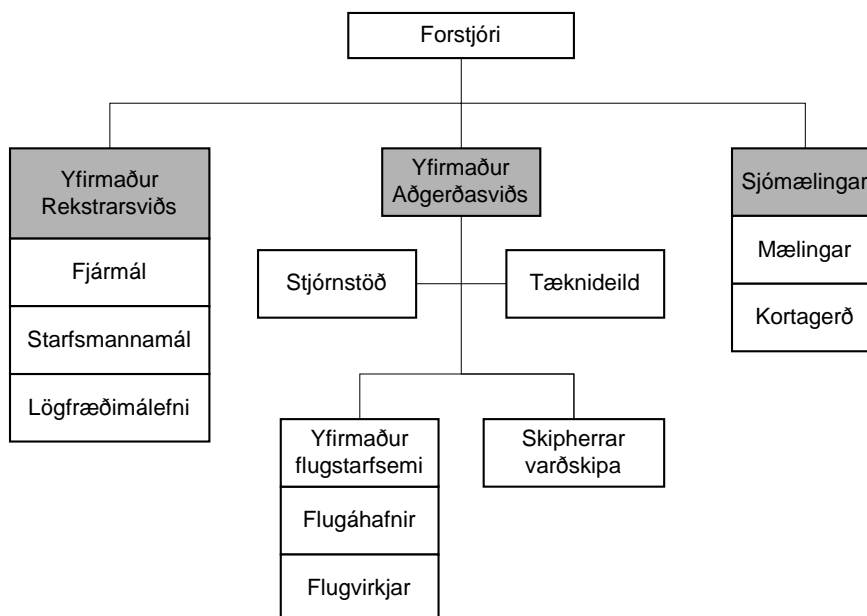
Forstjóri

Yfirmaður Rekstrarsviðs

Fjármál

Starfsmannamál

Lögfræðimálefni

Yfirmaður Aðgerðasviðs

Stjórnstöð

Tæknideild

Yfirmaður flugstarfsemi

Flugáhafnir

Flugvirkjar

Skipherrar varðskipa

Sjómælingar

Mælingar

Kortagerð